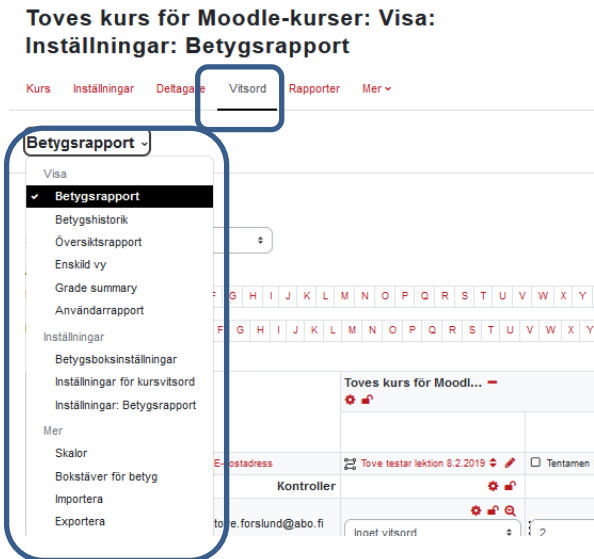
Toves kurs för Moodle-kurser: Visa: Inställningar: Betygsrapport

Kurs Inställningar Deltagare Vitsord Rapporter Mer

Betygsrapport

Visa
Betygsrapport
Betygshistorik
Översiktsrapport
Enskild vy
Grade summary
Användarrapport

Inställningar
Betygsboksinställningar
Inställningar för kursvitsord
Inställningar: Betygsrapport

Mer
Skalor
Bokstäver för betyg
Importera
Exportera

F G H I J K L M N O P Q R S T U V W X Y
F G H I J K L M N O P Q R S T U V W X Y

Toves kurs för Moodl...

E-postadress
Tove testar lektion 8.2.2019
Tentamen
Kontroller
tove.forslund@abo.fi
Inget vitsord
2